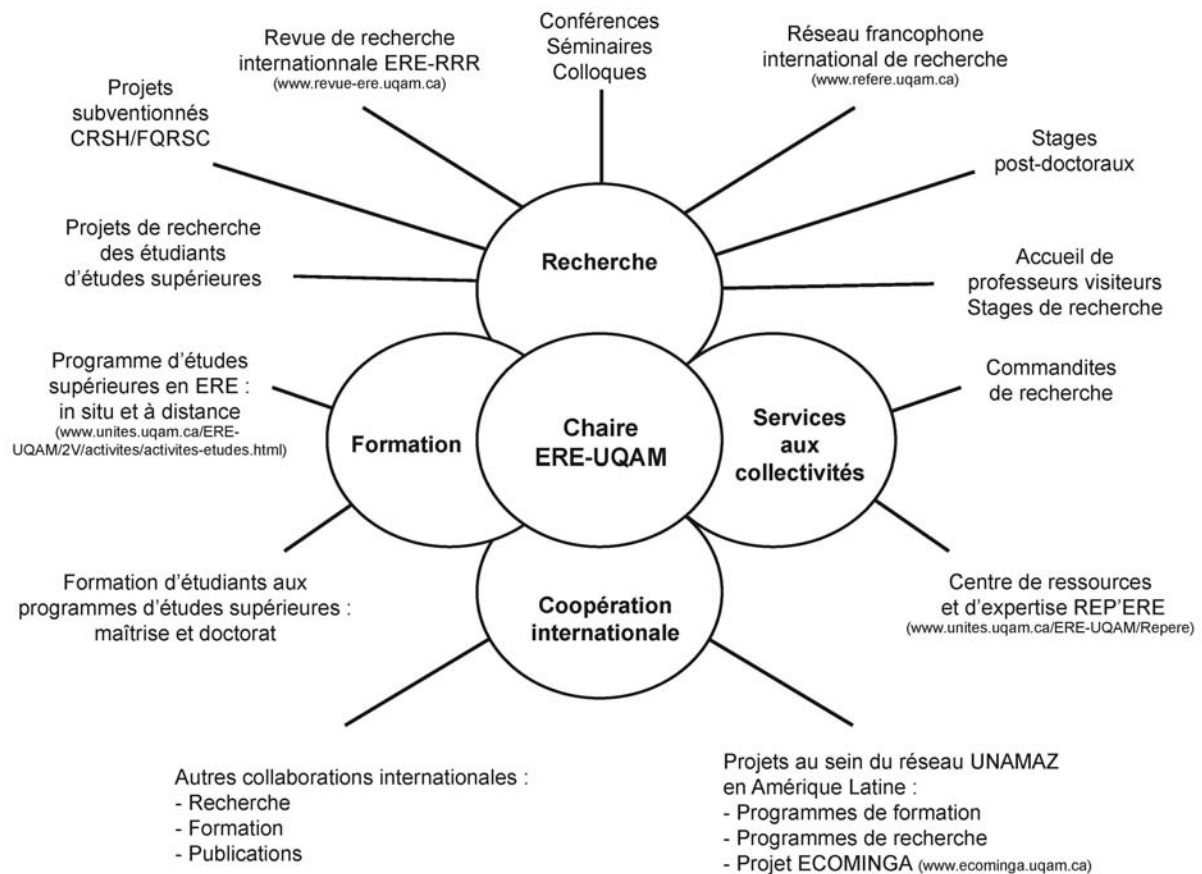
Conférences
Séminaires
Colloques

Revue de recherche internationale ERE-RRR
(www.revue-ere.uqam.ca)

Réseau francophone international de recherche
(www.refere.uqam.ca)

Projets subventionnés CRSH/FQRSC

Stages post-doctoraux

Projets de recherche des étudiants d'études supérieures

Recherche

Accueil de professeurs visiteurs
Stages de recherche

Programme d'études supérieures en ERE : in situ et à distance
(www.unites.uqam.ca/ERE-UQAM/2V/activites/activites-etudes.html)

Commandites de recherche

Formation

Chaire ERE-UQAM

Services aux collectivités

Formation d'étudiants aux programmes d'études supérieures : maîtrise et doctorat

Coopération internationale

Centre de ressources et d'expertise REP'ERE
(www.unites.uqam.ca/ERE-UQAM/Repere)

Autres collaborations internationales :
- Recherche
- Formation
- Publications

Projets au sein du réseau UNAMAZ en Amérique Latine :
- Programmes de formation
- Programmes de recherche
- Projet ECOMINGA (www.ecominga.uqam.ca)